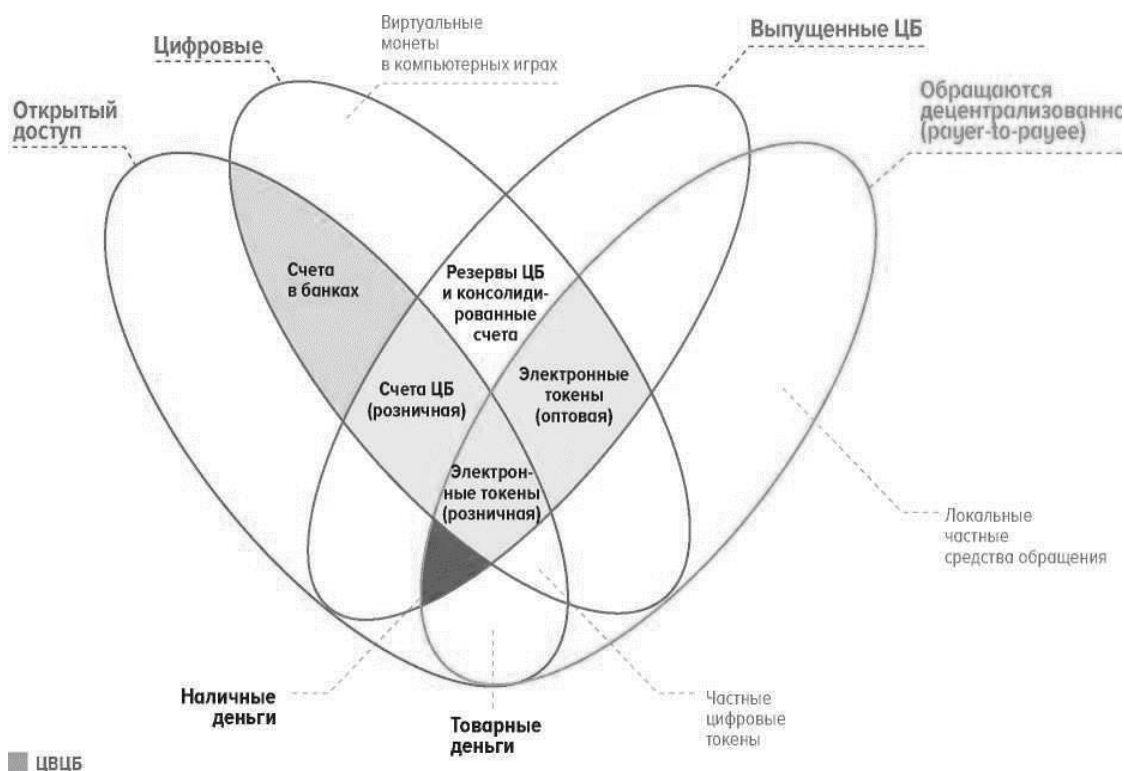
Цифровые

Виртуальные монеты в компьютерных играх

Выпущенные ЦБ

Открытый доступ

Обращаются децентрализованно (payer-to-payee)

Счета в банках

Резервы ЦБ и консолидированные счета

Счета ЦБ (розничная)

Электронные токены (оптовая)

Электронные токены (розничная)

Локальные частные средства обращения

Наличные деньги

Товарные деньги

Частные цифровые токены

ЦВЦБ